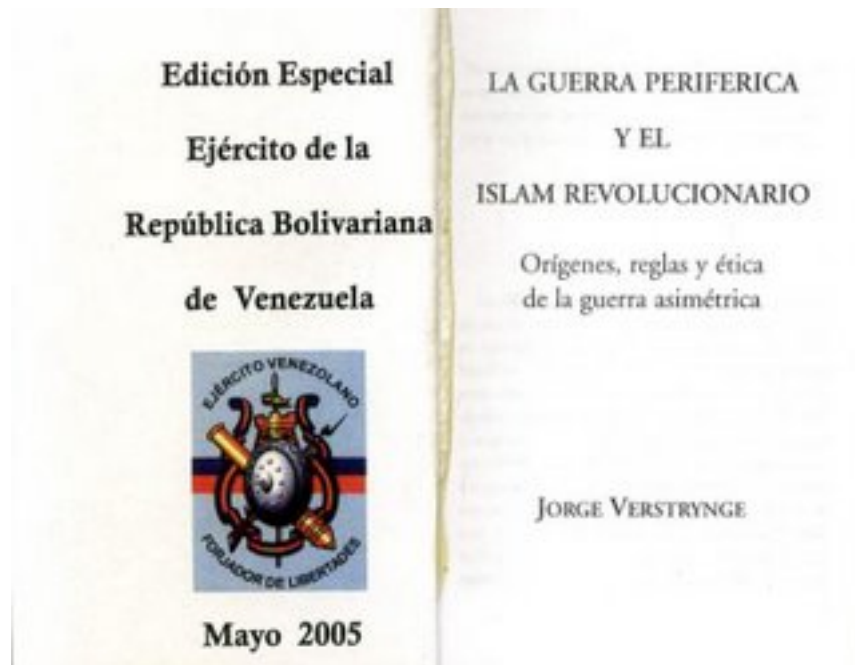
Edición Especial

Ejército de la

República Bolivariana

de Venezuela

EJÉRCITO VENEZOLANO

FORJADOR DE LIBERTADES

Mayo 2005

LA GUERRA PERIFERICA

Y EL

ISLAM REVOLUCIONARIO

Orígenes, reglas y ética de la guerra asimétrica

JORGE VERSTRYNGE